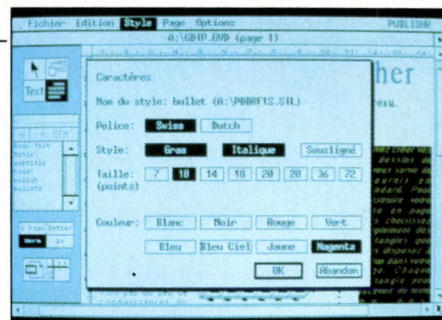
Fichier Edition Style Page Options PUBLISHR

A:\GBHP.GWD (page 1)

Text

Caractères

Nom du style: bullet (A:\PBBRF1S.STL)

Police: Swiss Dutch

Style: Gras Italique Souligné

Taille: (points) 7 10 14 18 20 28 36 72

Couleur: Blanc Noir Rouge Vert

Bleu Bleu Ciel Jaune Magenta

OK Abandon

her

eu.

Body Text
Titre
sortie
header
bullet
bullets

2 Page Setter
vers
2x
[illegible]